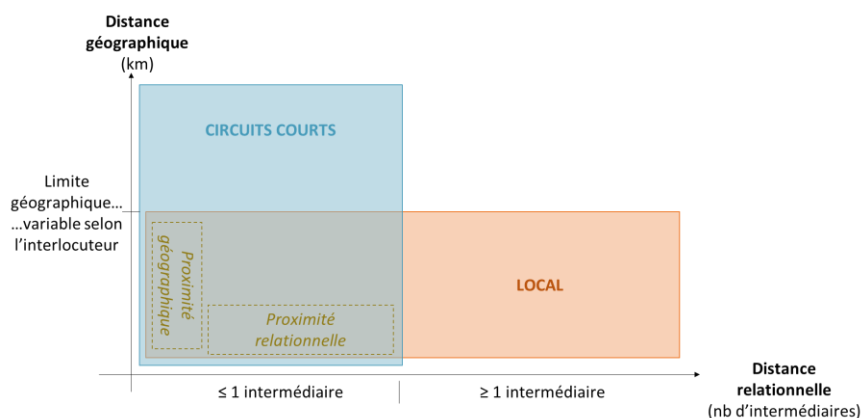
Distance géographique (km)

CIRCUITS COURTS

Limite géographique… …variable selon l'interlocuteur

Proximité géographique

Proximité relationnelle

LOCAL

Distance relationnelle (nb d'intermédiaires)

≤ 1 intermédiaire

≥ 1 intermédiaire